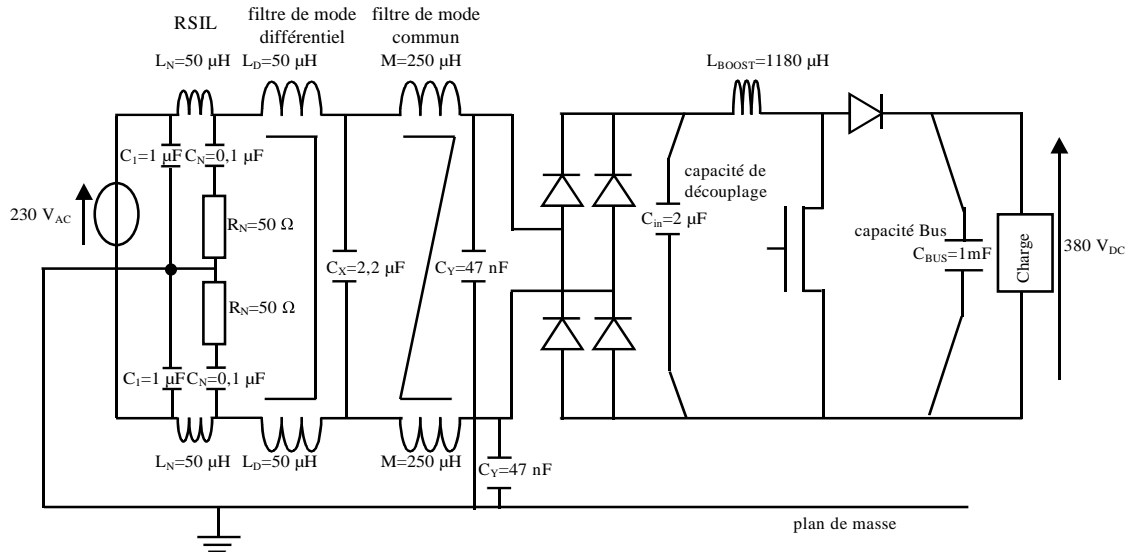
RSIL
filtre de mode différentiel
filtre de mode commun

$L_N$=50 µH $L_D$=50 µH M=250 µH
$L_{BOOST}$=1180 µH

$C_1$=1 µF $C_N$=0,1 µF
capacité de découplage
230 $V_{AC}$
$R_N$=50 Ω
$C_{in}$=2 µF
capacité Bus
$C_X$=2,2 µF
$C_Y$=47 nF
$C_{BUS}$=1mF
Charge
380 $V_{DC}$
$R_N$=50 Ω

$C_1$=1 µF $C_N$=0,1 µF

$L_N$=50 µH $L_D$=50 µH M=250 µH
$C_Y$=47 nF

plan de masse